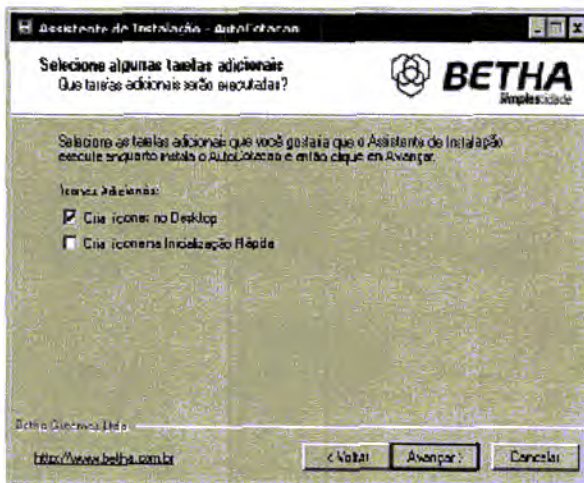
Assistente de Instalação - AutoLotacao

Selecione algumas tarefas adicionais
Que tarefas adicionais serão executadas?

BETHA
Simplicidade

Selecione as tarefas adicionais que você gostaria que o Assistente de Instalação execute enquanto instala o AutoLotacao e então clique em Avançar.

Ícones Adicionais:

Criar ícones no Desktop

Criar ícone na Inicialização Rápida

Betha Sistemas Ltda

http://www.betha.com.br

< Voltar

Avançar >

Cancelar